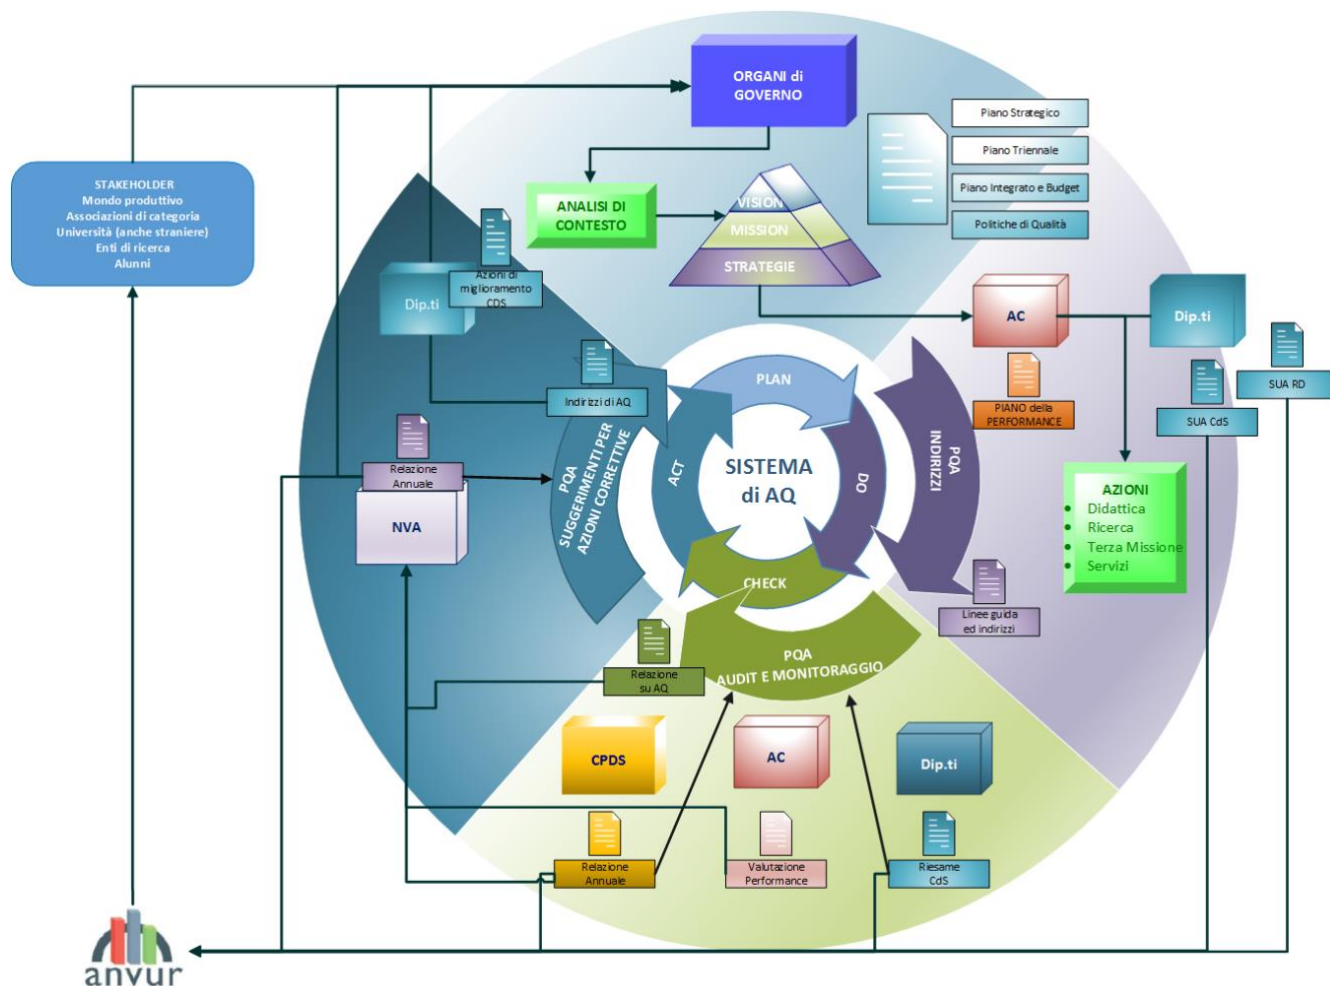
ORGANI di GOVERNO

Piano Strategico
Piano Triennale
Piano Integrato e Budget
Politiche di Qualità

STAKEHOLDER
Mondo produttivo
Associazioni di categoria
Università (anche straniere)
Enti di ricerca
Alunni

ANALISI DI CONTESTO

VISION
MISSION
STRATEGIE

Dip.ti
Azioni di miglioramento CDS

AC
Dip.ti
SUA RD
SUA CdS
PIANO della PERFORMANCE

Indirizzi di AQ

PLAN
ACT
DO
CHECK
SISTEMA di AQ

PQA
INDIRIZZI

PQA
SUGGERIMENTI PER AZIONI CORRETTIVE

Relazione Annuale
NVA

AZIONI
Didattica
Ricerca
Terza Missione
Servizi

Linee guida ed indirizzi

PQA
AUDIT E MONITORAGGIO

Relazione su AQ

CPDS
AC
Dip.ti

Relazione Annuale
Valutazione Performance
Riesame CdS

anvur